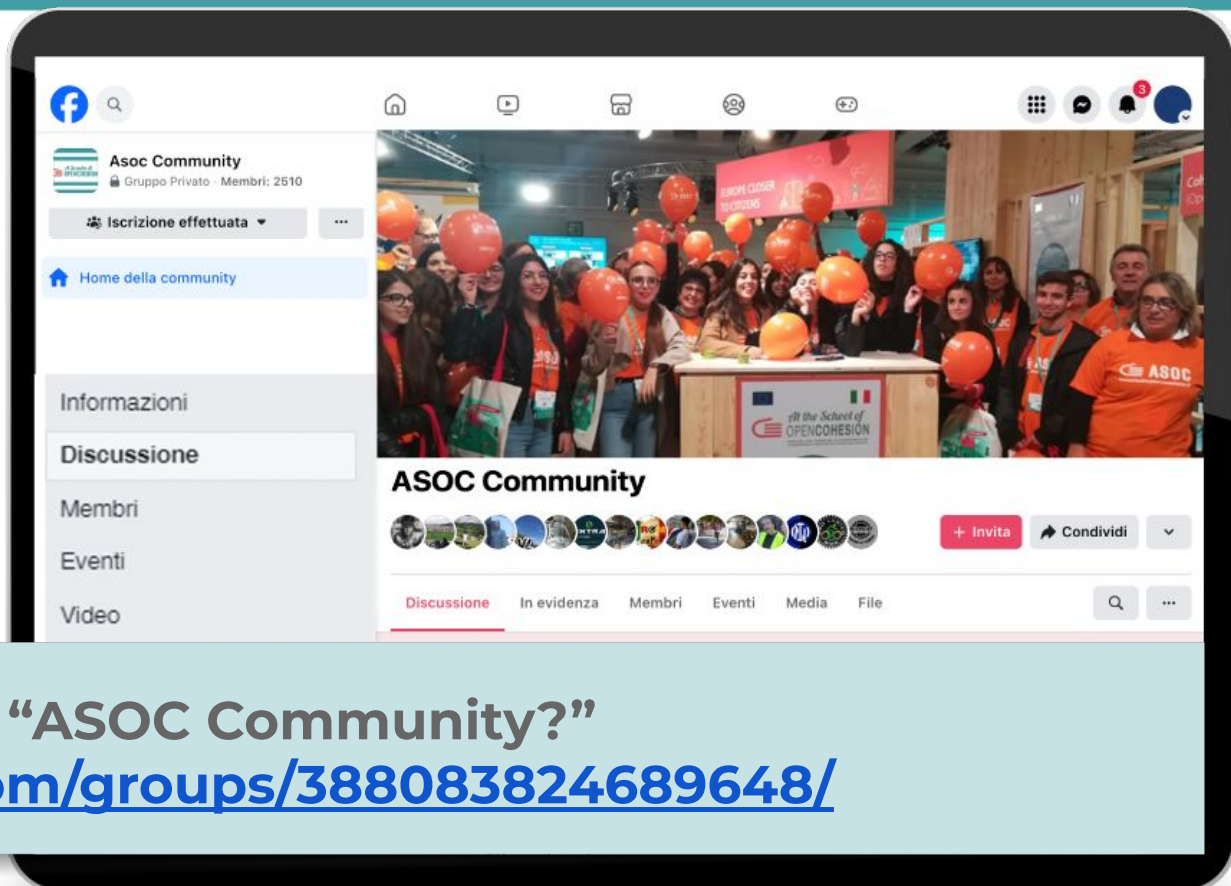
Asoc Community
Gruppo Privato · Membri: 2510

Iscrizione effettuata ▾

···

Home della community

3

EUROPE CLOSER TO CITIZENS

At the School of OPENCOHESION

ASOC

ASOC Community

+ Invita

Condividi

Discussione In evidenza Membri Eventi Media File

Informazioni
Discussione
Membri
Eventi
Video

“ASOC Community?”
om/groups/388083824689648/